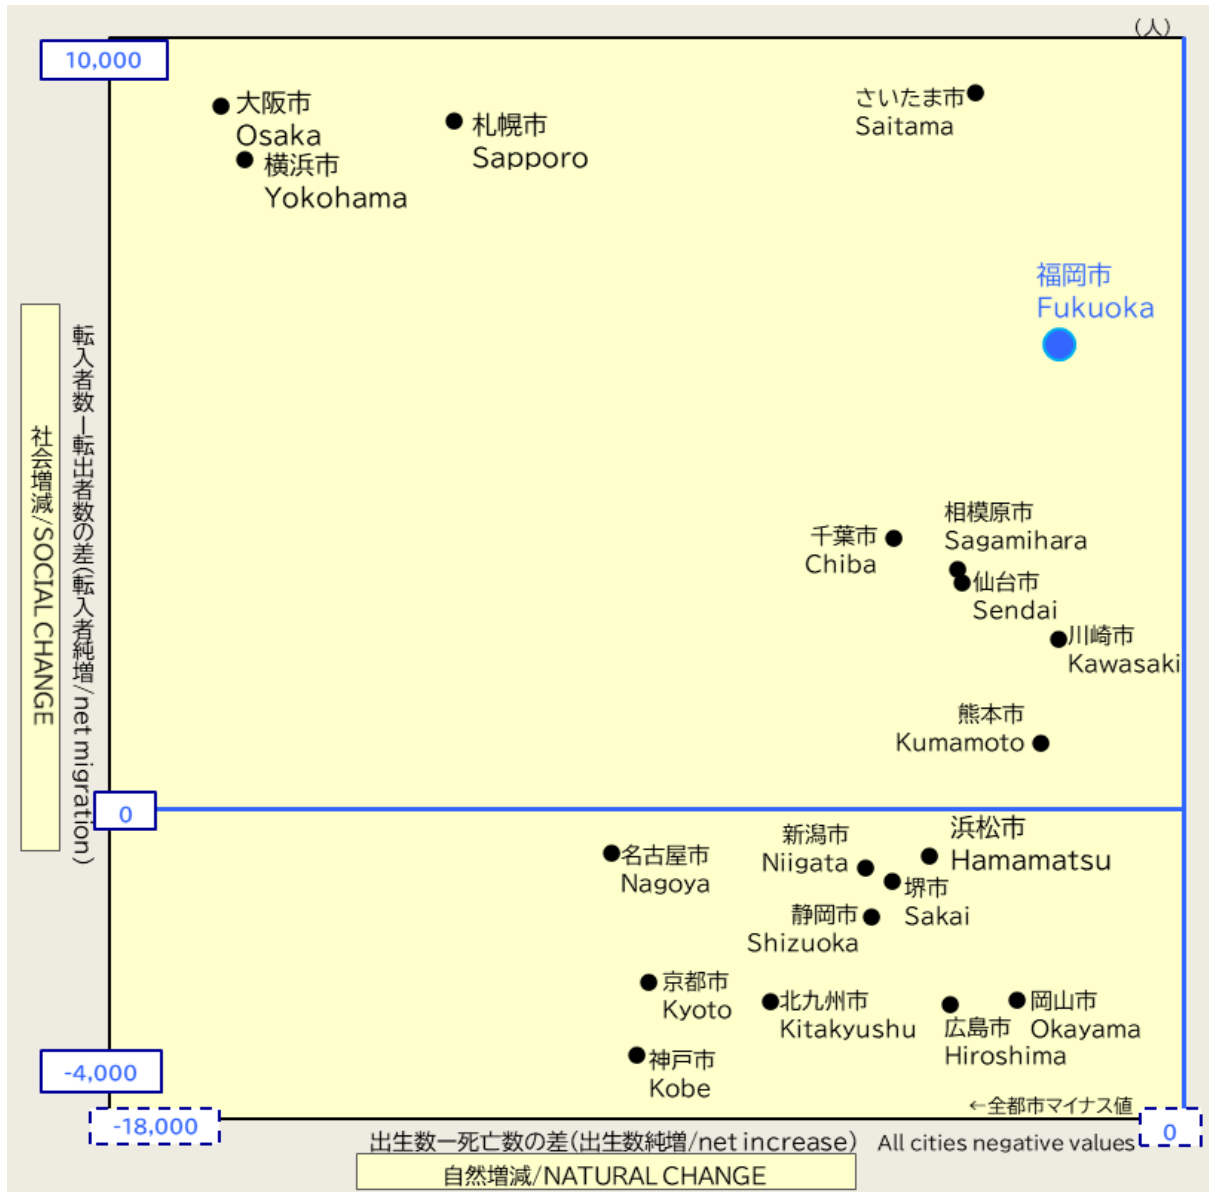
(人)

10,000

大阪市
Osaka

横浜市
Yokohama

札幌市
Sapporo

さいたま市
Saitama

福岡市
Fukuoka

社会増減/SOCIAL CHANGE

転入者数ー転出者数の差(転入者純増/net migration)

千葉市
Chiba

相模原市
Sagamihara

仙台市
Sendai

川崎市
Kawasaki

熊本市
Kumamoto

0

名古屋市
Nagoya

新潟市
Niigata

浜松市
Hamamatsu

堺市
Sakai

静岡市
Shizuoka

京都市
Kyoto

北九州市
Kitakyushu

広島市
Hiroshima

岡山市
Okayama

神戸市
Kobe

-4,000

←全都市マイナス値

-18,000

出生数ー死亡数の差(出生数純増/net increase)

All cities negative values

0

自然増減/NATURAL CHANGE